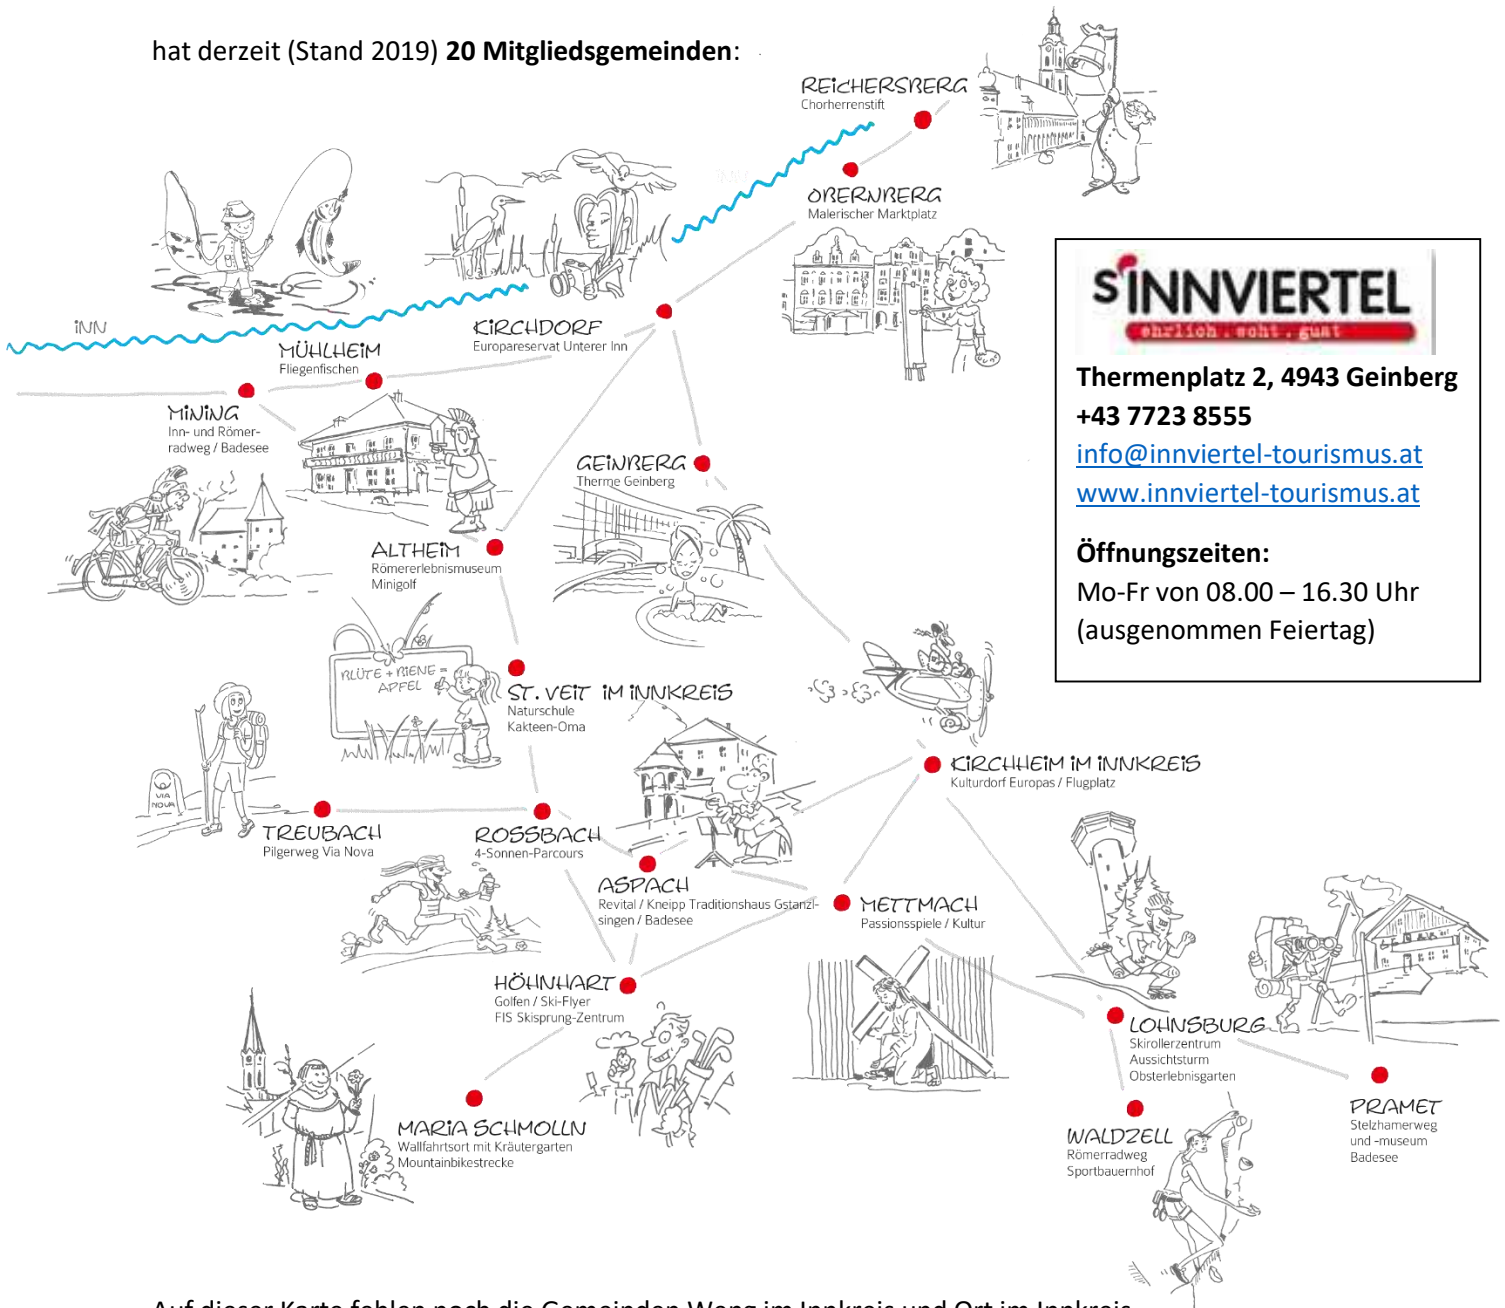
hat derzeit (Stand 2019) **20 Mitgliedsgemeinden**:

REICHERSBERG
Chorherrenstift

OBERNBERG
Malerischer Marktplatz

INN

KIRCHDORF
Europareservat Unterer Inn

MÜHLHEIM
Fliegenfischen

MINING
Inn- und Römerradweg / Badesee

S'INNVIERTEL
ehrlich . echt . guat

**Thermenplatz 2, 4943 Geinberg**
**+43 7723 8555**
info@innviertel-tourismus.at
www.innviertel-tourismus.at

**Öffnungszeiten:**
Mo-Fr von 08.00 – 16.30 Uhr
(ausgenommen Feiertag)

GEINBERG
Therme Geinberg

ALTHEIM
Römererlebnismuseum
Minigolf

BLÜTE + BIENE = APFEL

ST. VEIT IM INNKREIS
Naturschule
Kakteen-Oma

VIA NOVA

KIRCHHEIM IM INNKREIS
Kulturdorf Europas / Flugplatz

TREUBACH
Pilgerweg Via Nova

ROSSBACH
4-Sonnen-Parcours

ASPACH
Revital / Kneipp Traditionshaus Gstanzlsingen / Badesee

METTMACH
Passionsspiele / Kultur

HÖHNHART
Golfen / Ski-Flyer
FIS Skisprung-Zentrum

LOHNSBURG
Skirollerzentrum
Aussichtsturm
Obsterlebnisgarten

PRAMET
Stelzhamerweg
und -museum
Badesee

MARIA SCHMOLLN
Wallfahrtsort mit Kräutergarten
Mountainbikestrecke

WALDZELL
Römerradweg
Sportbauernhof

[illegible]